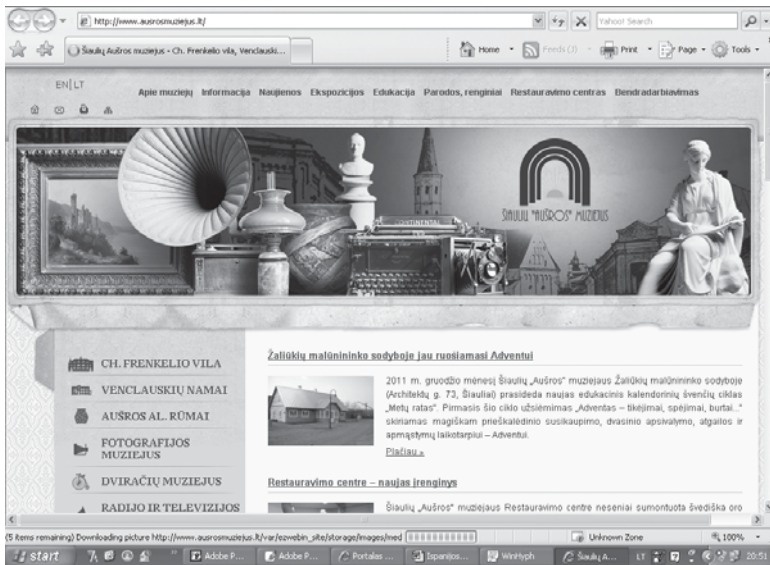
http://www.ausrosmuziejus.lt/

Yahoo! Search

Šiaulių Aušros muziejus - Ch. Frenkelio vila, Venclausk...

Home · Feeds (J) · Print · Page · Tools

EN | LT

Apie muziejų Informacija Naujienos Ekspozicijos Edukacija Parodos, renginiai Restauravimo centras Bendradarbiavimas

ŠIAULIŲ "AUŠROS" MUZIEJUS

CONTINENTAL

CH. FRENKELIO VILA

VENCLAUSKIŲ NAMAI

AUŠROS AL. RŪMAI

FOTOGRAFIJOS MUZIEJUS

DVIRAČIŲ MUZIEJUS

RADIJO IR TELEVIZIJOS

Žaliūkių malūnininko sodyboje jau ruošiamasi Adventui

2011 m. gruodžio mėnesį Šiaulių „Aušros" muziejaus Žaliūkių malūnininko sodyboje (Architektų g. 73, Šiauliai) prasideda naujas edukacinis kalendorinių švenčių ciklas „Metų ratas". Pirmasis šio ciklo užsiėmimas „Adventas – tikėjimai, spėjimai, burtai..." skiriamas magiškam prieškalėdinio susikaupimo, dvasinio apsivalymo, atgailos ir apmąstymų laikotarpiui – Adventui.

Plačiau »

Restauravimo centre – naujas įrenginys

Šiaulių „Aušros" muziejaus Restauravimo centre neseniai sumontuota švediška oro

(5 items remaining) Downloading picture http://www.ausrosmuziejus.lt/var/ezwebin_site/storage/images/med

Unknown Zone

100%

start

Adobe P...

Adobe P...

Portalas ...

Ispanijos...

WinHyph

Šiaulių A...

LT

20:51